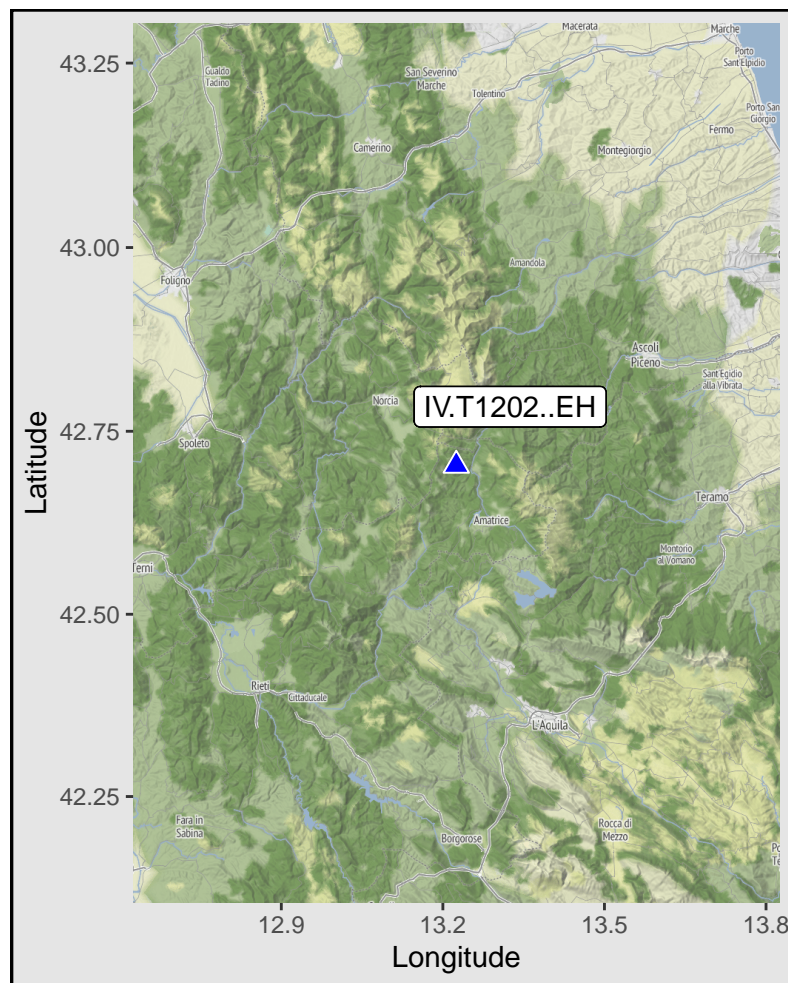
Macerata
Marche
Porto Sant Elpidio
Gualdo Tadino
San Severino Marche
Tolentino
Porto San Giorgio
Fermo
Camerino
Montegiorgio
Foligno
Amandola
Ascoli Piceno
Sant Egidio alla Vibrata
Norcia
IV.T1202..EH
Spoleto
Teramo
Amatrice
Terni
Montorio al Vomano
Rieti
Cittaducale
L'Aquila
Fara in Sabina
Borgorose
Rocca di Mezzo

43.25
43.00
42.75
42.50
42.25
Latitude

12.9
13.2
13.5
13.8
Longitude